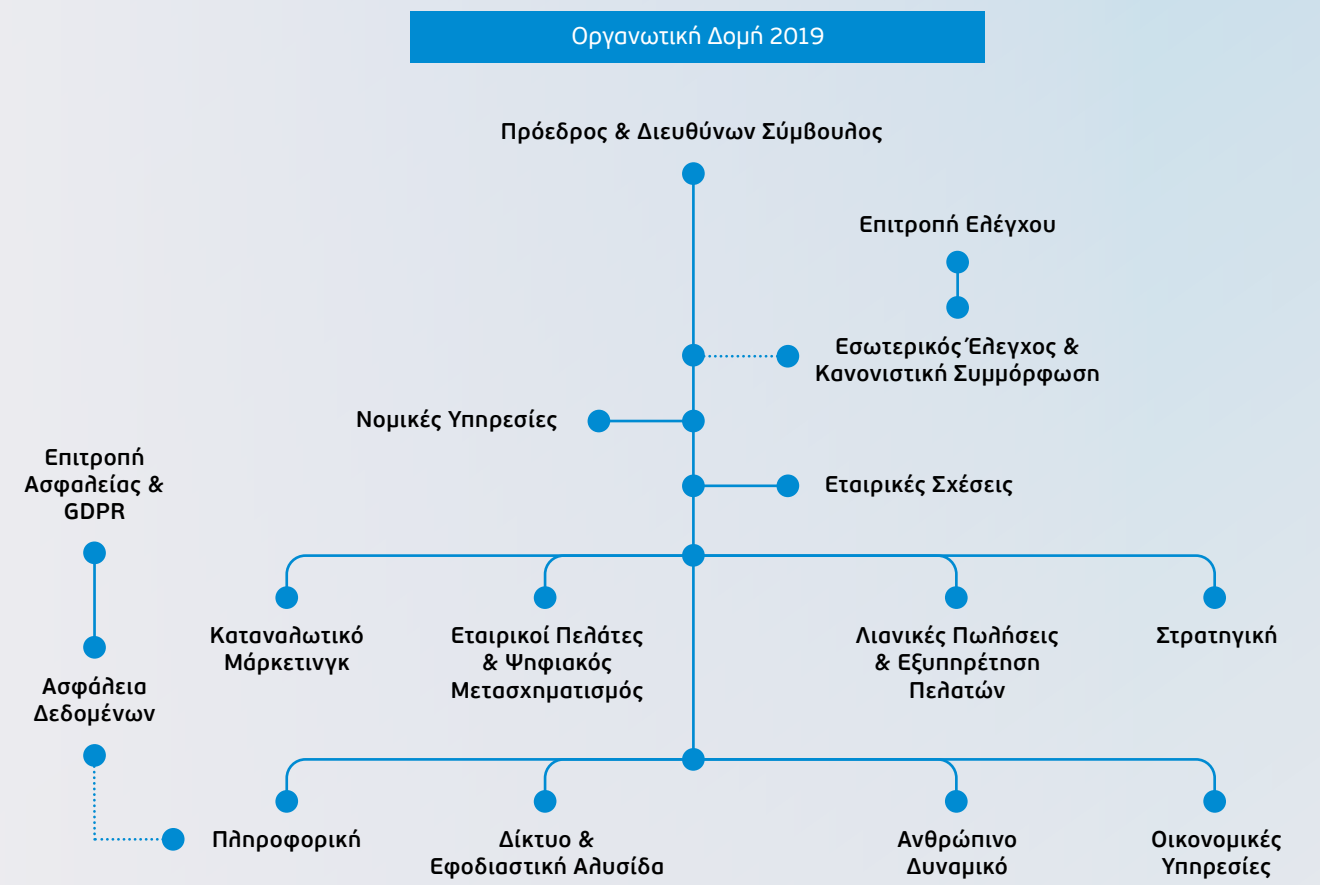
Οργανωτική Δομή 2019

Πρόεδρος & Διευθύνων Σύμβουλος

Επιτροπή Ελέγχου

Εσωτερικός Έλεγχος & Κανονιστική Συμμόρφωση

Νομικές Υπηρεσίες

Εταιρικές Σχέσεις

Επιτροπή Ασφαλείας & GDPR

Ασφάλεια Δεδομένων

Καταναλωτικό Μάρκετινγκ

Εταιρικοί Πελάτες & Ψηφιακός Μετασχηματισμός

Λιανικές Πωλήσεις & Εξυπηρέτηση Πελατών

Στρατηγική

Πληροφορική

Δίκτυο & Εφοδιαστική Αλυσίδα

Ανθρώπινο Δυναμικό

Οικονομικές Υπηρεσίες